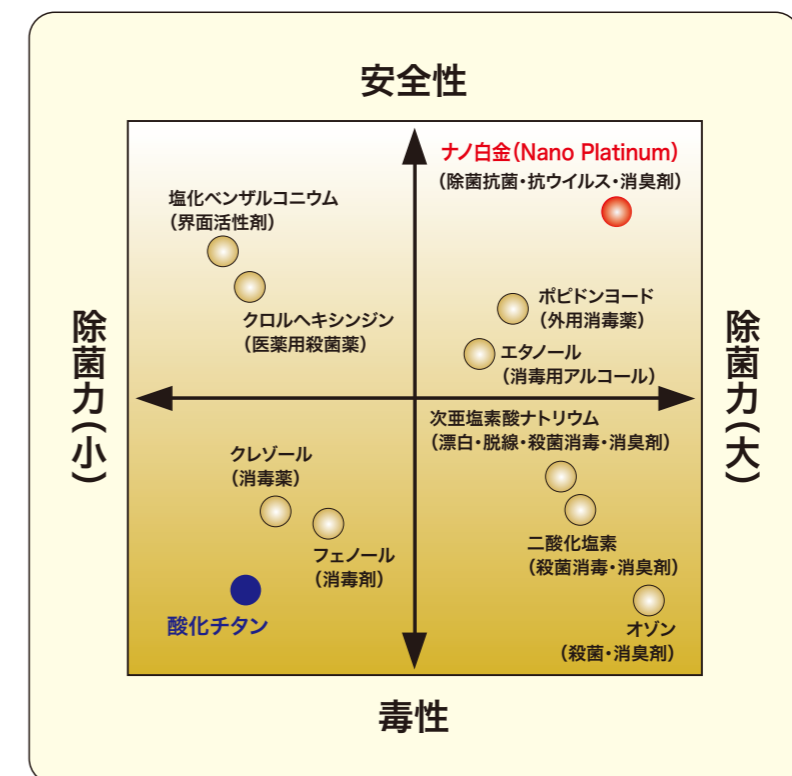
安全性

除菌力(小)

除菌力(大)

ナノ白金(Nano Platinum)
(除菌抗菌・抗ウイルス・消臭剤)

塩化ベンザルコニウム
(界面活性剤)

クロルヘキシジン
(医薬用殺菌薬)

ポピドンヨード
(外用消毒薬)

エタノール
(消毒用アルコール)

次亜塩素酸ナトリウム
(漂白・脱線・殺菌消毒・消臭剤)

クレゾール
(消毒薬)

フェノール
(消毒剤)

二酸化塩素
(殺菌消毒・消臭剤)

酸化チタン

オゾン
(殺菌・消臭剤)

毒性